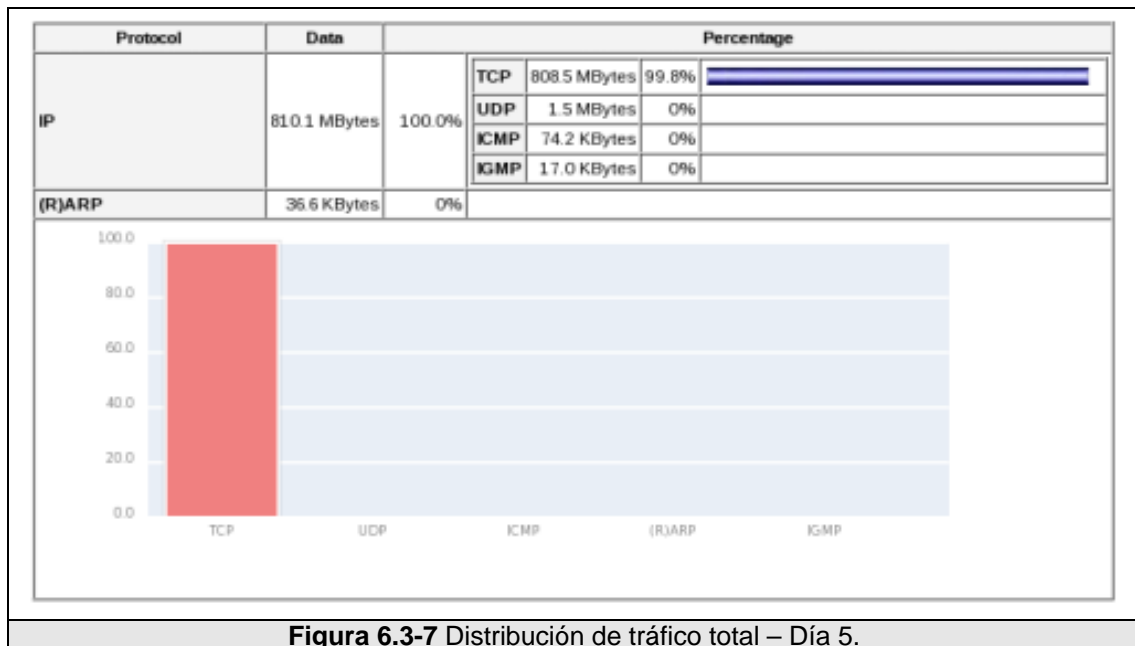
| Protocol | Data | Percentage | | | | |
|---|---|---|---|---|---|---|
| IP | 810.1 MBytes | 100.0% | TCP | 808.5 MBytes | 99.8% | |
| | | | UDP | 1.5 MBytes | 0% | |
| | | | ICMP | 74.2 KBytes | 0% | |
| | | | IGMP | 17.0 KBytes | 0% | |
| (R)ARP | 36.6 KBytes | 0% | | | | |

100.0
80.0
60.0
40.0
20.0
0.0

TCP UDP ICMP (R)ARP IGMP

**Figura 6.3-7** Distribución de tráfico total – Día 5.